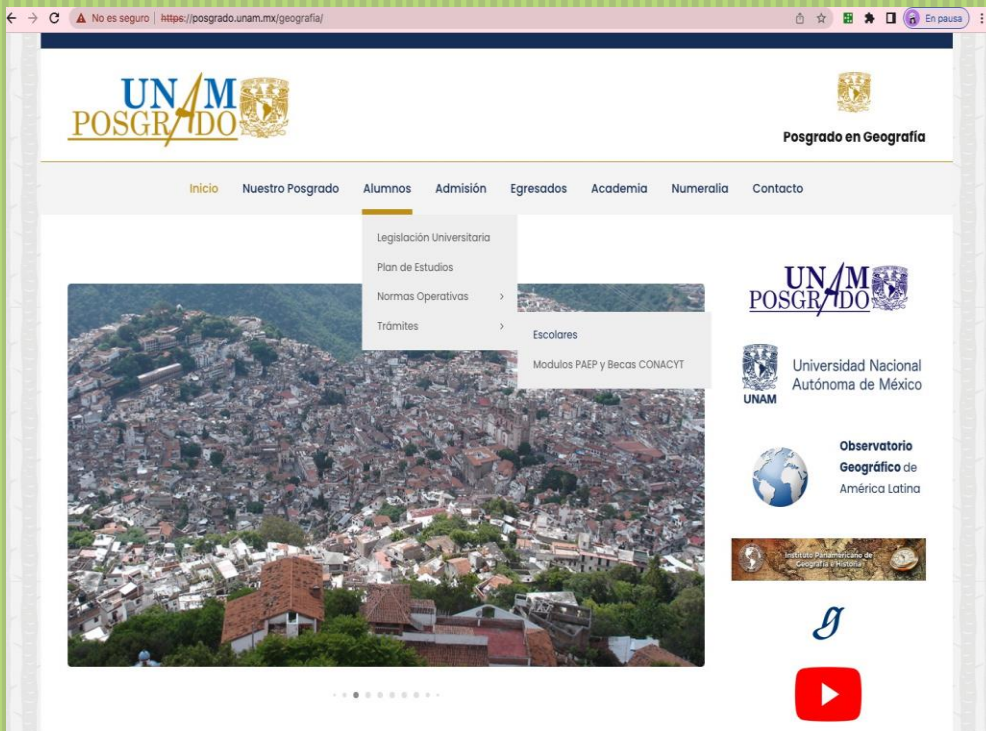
No es seguro | https://posgrado.unam.mx/geografia/

En pausa

UNAM POSGRADO

Posgrado en Geografía

Inicio Nuestro Posgrado Alumnos Admisión Egresados Academia Numeralia Contacto

Legislación Universitaria
Plan de Estudios
Normas Operativas
Trámites

Escolares
Modulos PAEP y Becas CONACYT

UNAM POSGRADO

UNAM
Universidad Nacional Autónoma de México

Observatorio Geográfico de América Latina

Instituto Panamericano de Geografía e Historia